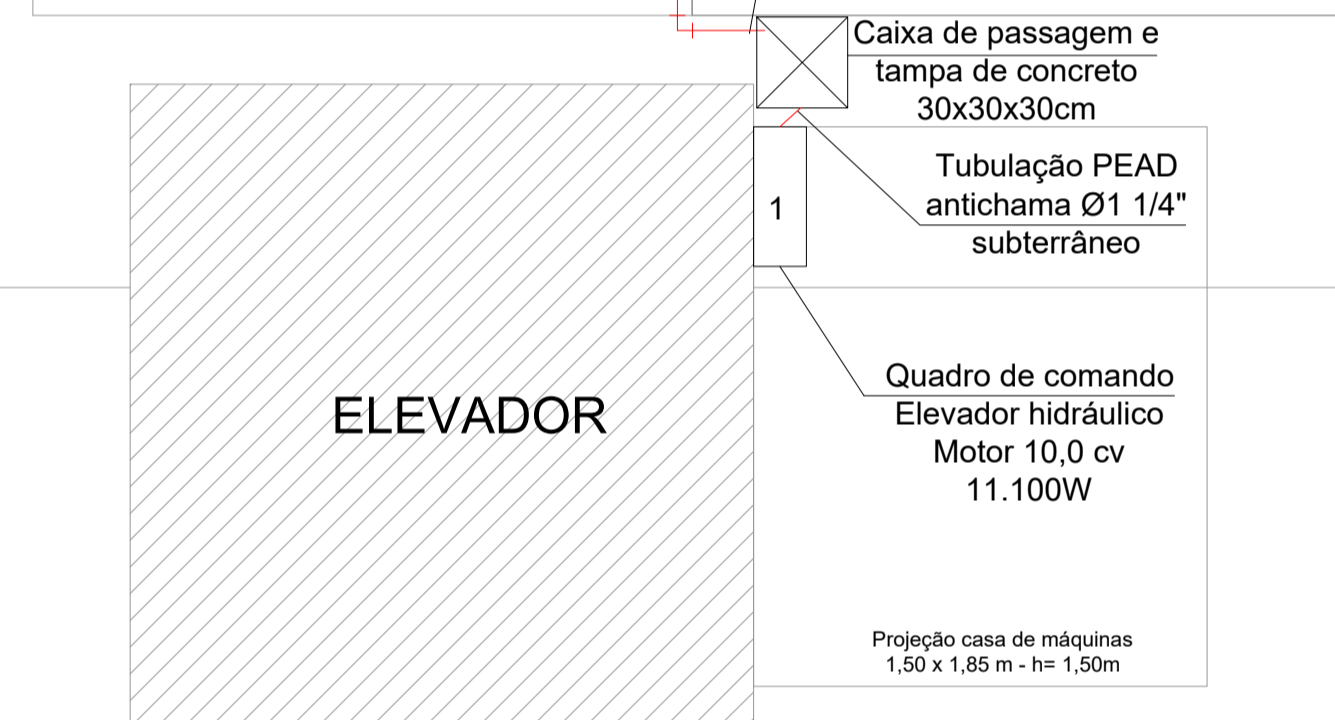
Caixa de passagem e
tampa de concreto
30x30x30cm

Tubulação PEAD
antichama Ø1 1/4"
subterrâneo

1

ELEVADOR

Quadro de comando
Elevador hidráulico
Motor 10,0 cv
11.100W

Projeção casa de máquinas
1,50 x 1,85 m - h= 1,50m